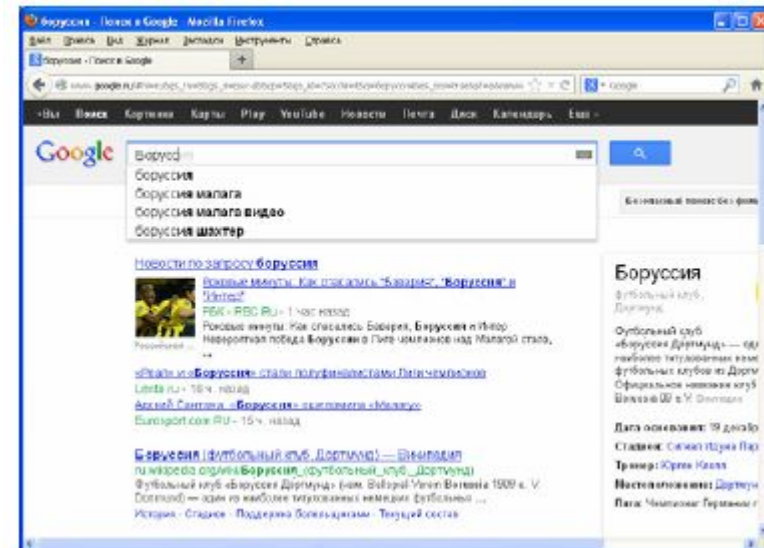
боруссия - Поиск в Google - Mozilla Firefox

Файл Правка Вид Журнал Закладки Инструменты Справка

боруссия - Поиск в Google +

www.google.ru/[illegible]

+Вы Поиск Картинки Карты Play YouTube Новости Почта Диск Календарь Ещё

Google

борусс

боруссия
боруссия малага
боруссия малага видео
боруссия шахтер

Новости по запросу боруссия

Роковые минуты. Как спаслись "Бавария", "Боруссия" и "Интер"
РБК - RBC.Ru - 1 час назад
Роковые минуты. Как спаслись Бавария, Боруссия и Интер. Невероятная победа Боруссии в Лиге чемпионов над Малагой стала, ...

«Реал» и «Боруссия» стали полуфиналистами Лиги чемпионов
Lenta.ru - 16 ч. назад

Арсений Сантана: «Боруссия» заслужила «Малагу»
Eurosport.com.RU - 15 ч. назад

Боруссия (футбольный клуб, Дортмунд) — Википедия
ru.wikipedia.org/wiki/Боруссия_(футбольный_клуб,_Дортмунд)
Футбольный клуб «Боруссия Дортмунд» (нем. Ballspiel-Verein Borussia 1909 e. V. Dortmund) — один из наиболее титулованных немецких футбольных ...
История - Стадион - Поддержка болельщиками - Текущий состав

Боруссия
футбольный клуб, Дортмунд

Футбольный клуб «Боруссия Дортмунд» — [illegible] наиболее титулованных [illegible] футбольных клубов из Дортм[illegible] Официальное название клуб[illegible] Borussia 09 e.V. Dortmund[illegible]

Дата основания: 19 декабр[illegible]
Стадион: Сигнал Идуна Пар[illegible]
Тренер: Юрген Клопп
Местоположение: Дортмун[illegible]
Лига: Чемпионат Германии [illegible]

Бесплатный поиск без фона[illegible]